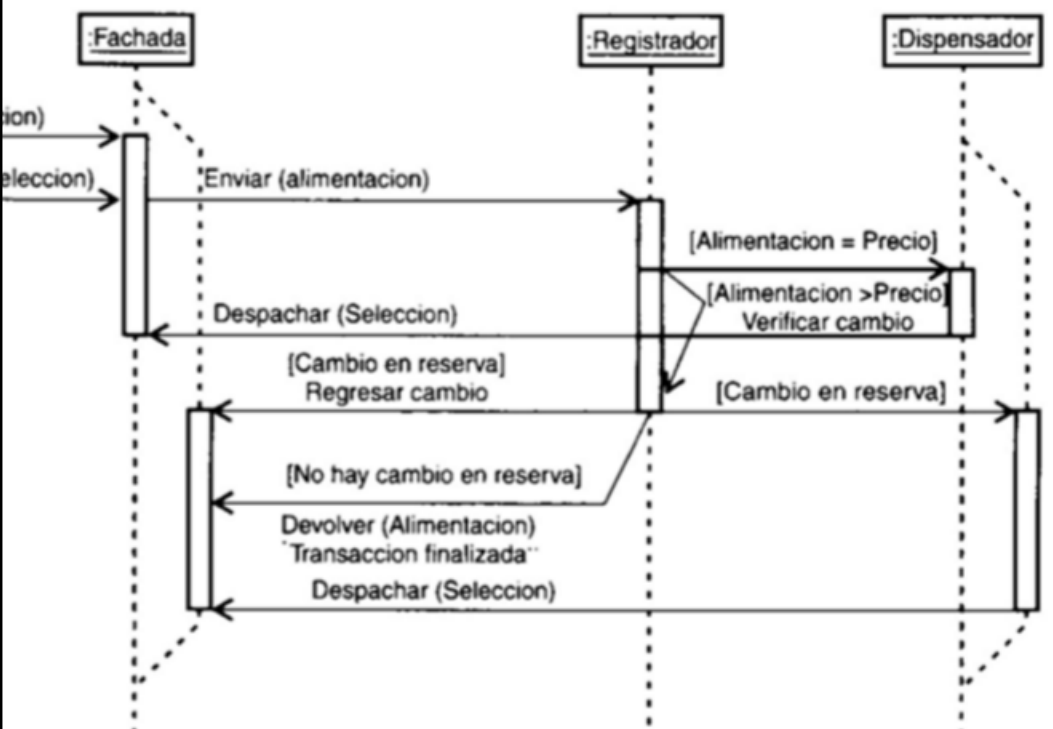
:Fachada

:Registrador

:Dispensador

cion)

eleccion)

Enviar (alimentacion)

[Alimentacion = Precio]

[Alimentacion >Precio]
Verificar cambio

Despachar (Seleccion)

[Cambio en reserva]
Regresar cambio

[Cambio en reserva]

[No hay cambio en reserva]

Devolver (Alimentacion)
"Transaccion finalizada"

Despachar (Seleccion)